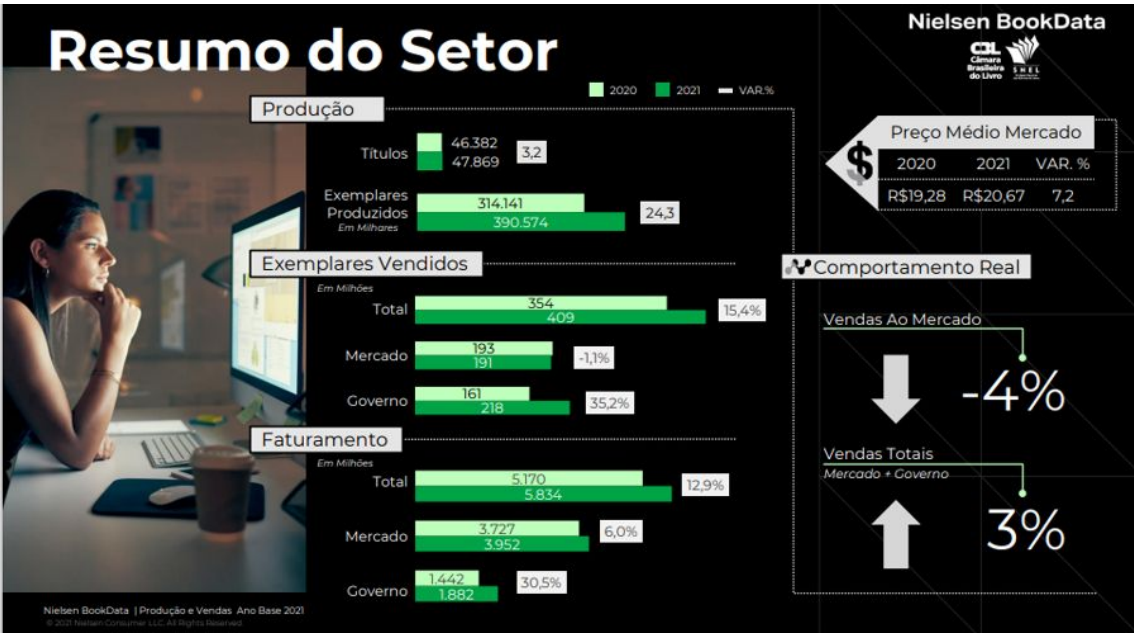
Resumo do Setor

Nielsen BookData

CBL Câmara Brasileira do Livro

SNEL

2020 2021 VAR.%

Produção

Títulos 46.382 47.869 3,2

Exemplares Produzidos Em Milhares 314.141 390.574 24,3

Exemplares Vendidos

Em Milhões

Total 354 409 15,4%

Mercado 193 191 -1,1%

Governo 161 218 35,2%

Faturamento

Em Milhões

Total 5.170 5.834 12,9%

Mercado 3.727 3.952 6,0%

Governo 1.442 1.882 30,5%

Preço Médio Mercado

| 2020 | 2021 | VAR. % |
|---|---|---|
| R$19,28 | R$20,67 | 7,2 |

Comportamento Real

Vendas Ao Mercado

-4%

Vendas Totais

Mercado + Governo

3%

Nielsen BookData | Produção e Vendas Ano Base 2021

© 2021 Nielsen Consumer LLC. All Rights Reserved.